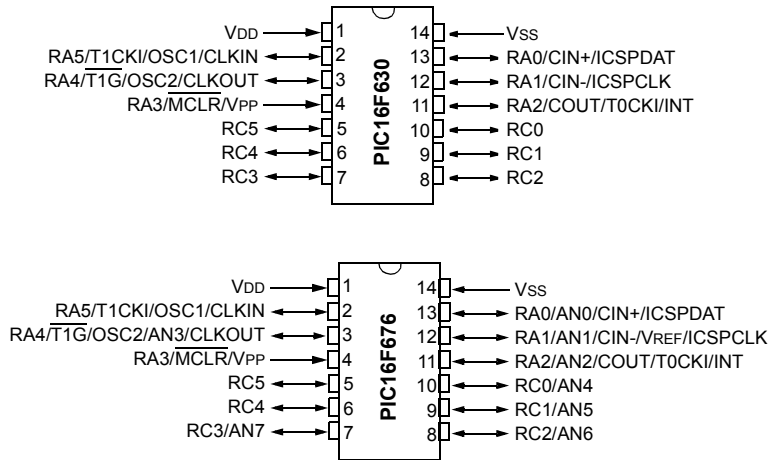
VDD 1
RA5/T1CKI/OSC1/CLKIN 2
RA4/$\overline{T1G}$/OSC2/CLKOUT 3
RA3/$\overline{MCLR}$/VPP 4
RC5 5
RC4 6
RC3 7

PIC16F630

14 VSS
13 RA0/CIN+/ICSPDAT
12 RA1/CIN-/ICSPCLK
11 RA2/COUT/T0CKI/INT
10 RC0
9 RC1
8 RC2

VDD 1
RA5/T1CKI/OSC1/CLKIN 2
RA4/$\overline{T1G}$/OSC2/AN3/CLKOUT 3
RA3/$\overline{MCLR}$/VPP 4
RC5 5
RC4 6
RC3/AN7 7

PIC16F676

14 VSS
13 RA0/AN0/CIN+/ICSPDAT
12 RA1/AN1/CIN-/VREF/ICSPCLK
11 RA2/AN2/COUT/T0CKI/INT
10 RC0/AN4
9 RC1/AN5
8 RC2/AN6